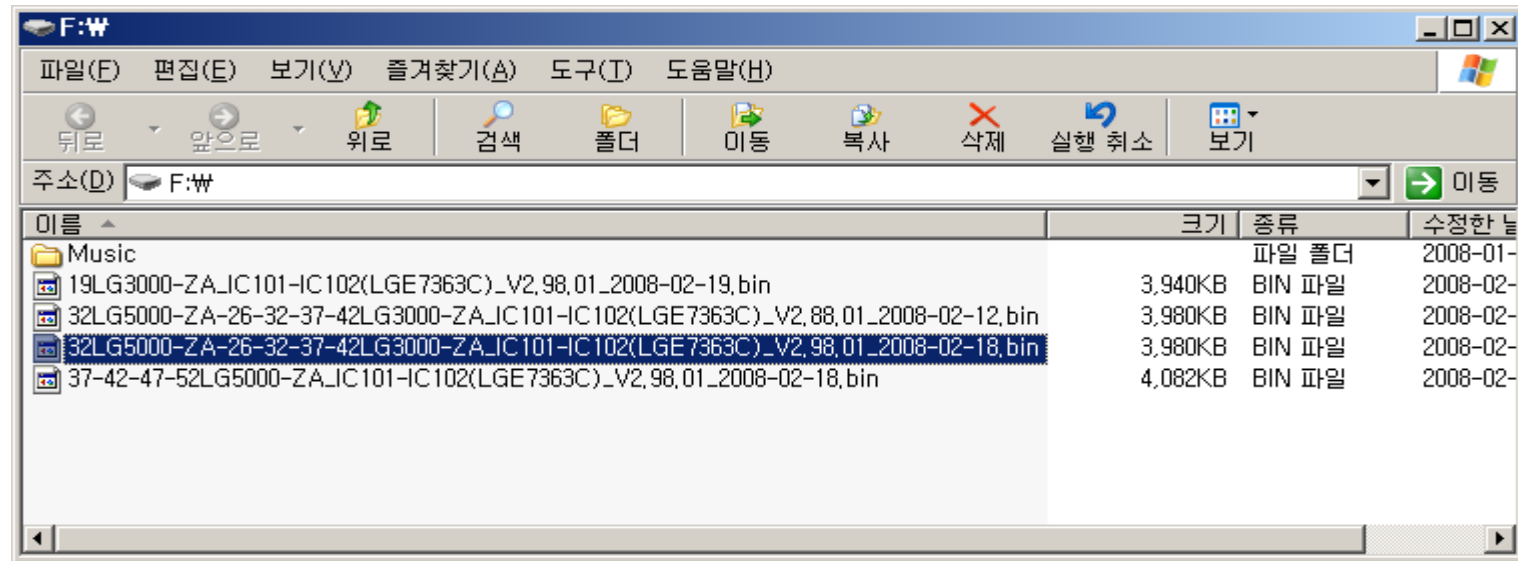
F:₩

파일(F) 편집(E) 보기(V) 즐겨찾기(A) 도구(T) 도움말(H)

뒤로 앞으로 위로 검색 폴더 이동 복사 삭제 실행 취소 보기

주소(D) F:₩ 이동

| 이름 | 크기 | 종류 | 수정한 날 |
|---|---|---|---|
| Music | | 파일 폴더 | 2008-01- |
| 19LG3000-ZA_IC101-IC102(LGE7363C)_V2.98.01_2008-02-19.bin | 3,940KB | BIN 파일 | 2008-02- |
| 32LG5000-ZA-26-32-37-42LG3000-ZA_IC101-IC102(LGE7363C)_V2.88.01_2008-02-12.bin | 3,980KB | BIN 파일 | 2008-02- |
| 32LG5000-ZA-26-32-37-42LG3000-ZA_IC101-IC102(LGE7363C)_V2.98.01_2008-02-18.bin | 3,980KB | BIN 파일 | 2008-02- |
| 37-42-47-52LG5000-ZA_IC101-IC102(LGE7363C)_V2.98.01_2008-02-18.bin | 4,082KB | BIN 파일 | 2008-02- |